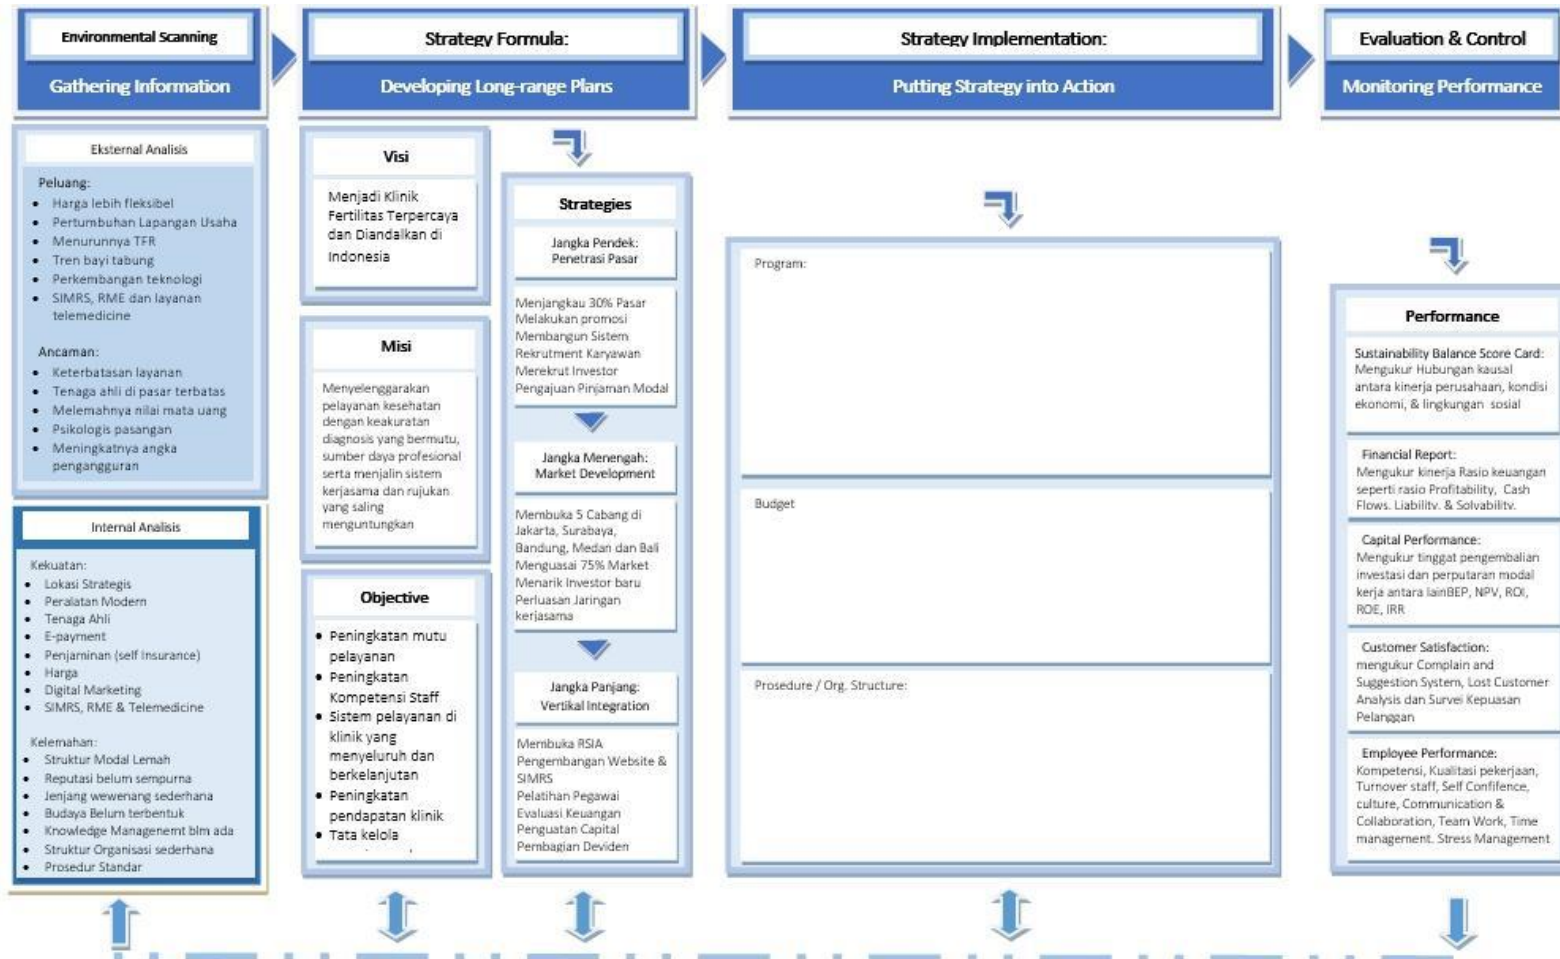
Environmental Scanning

Gathering Information

Strategy Formula:

Developing Long-range Plans

Strategy Implementation:

Putting Strategy into Action

Evaluation & Control

Monitoring Performance

Eksternal Analisis

Peluang:
- Harga lebih fleksibel
- Pertumbuhan Lapangan Usaha
- Menurunnya TFR
- Tren bayi tabung
- Perkembangan teknologi
- SIMRS, RME dan layanan telemedicine

Ancaman:
- Keterbatasan layanan
- Tenaga ahli di pasar terbatas
- Melemahnya nilai mata uang
- Psikologis pasangan
- Meningkatnya angka pengangguran

Internal Analisis

Kekuatan:
- Lokasi Strategis
- Peralatan Modern
- Tenaga Ahli
- E-payment
- Penjaminan (self insurance)
- Harga
- Digital Marketing
- SIMRS, RME & Telemedicine

Kelemahan:
- Struktur Modal Lemah
- Reputasi belum sempurna
- Jenjang wewenang sederhana
- Budaya Belum terbentuk
- Knowledge Managenemt blm ada
- Struktur Organisasi sederhana
- Prosedur Standar

Visi

Menjadi Klinik Fertilitas Terpercaya dan Diandalkan di Indonesia

Misi

Menyelenggarakan pelayanan kesehatan dengan keakuratan diagnosis yang bermutu, sumber daya profesional serta menjalin sistem kerjasama dan rujukan yang saling menguntungkan

Objective

- Peningkatan mutu pelayanan
- Peningkatan Kompetensi Staff
- Sistem pelayanan di klinik yang menyeluruh dan berkelanjutan
- Peningkatan pendapatan klinik
- Tata kelola

Strategies

Jangka Pendek: Penetrasi Pasar

Menjangkau 30% Pasar
Melakukan promosi
Membangun Sistem
Rekrutment Karyawan
Merekrut Investor
Pengajuan Pinjaman Modal

Jangka Menengah: Market Development

Membuka 5 Cabang di Jakarta, Surabaya, Bandung, Medan dan Bali
Menguasai 75% Market
Menarik Investor baru
Perluasan Jaringan kerjasama

Jangka Panjang: Vertikal Integration

Membuka RSIA
Pengembangan Website & SIMRS
Pelatihan Pegawai
Evaluasi Keuangan
Penguatan Capital
Pembagian Deviden

Program:

Budget

Prosedure / Org. Structure:

Performance

Sustainability Balance Score Card: Mengukur Hubungan kausal antara kinerja perusahaan, kondisi ekonomi, & lingkungan sosial

Financial Report: Mengukur kinerja Rasio keuangan seperti rasio Profitability, Cash Flows, Liability, & Solvability.

Capital Performance: Mengukur tinggat pengembalian investasi dan perputaran modal kerja antara lainBEP, NPV, ROI, ROE, IRR

Customer Satisfaction: mengukur Complain and Suggestion System, Lost Customer Analysis dan Survei Kepuasan Pelanggan

Employee Performance: Kompetensi, Kualitasi pekerjaan, Turnover staff, Self Confilence, culture, Communication & Collaboration, Team Work, Time management, Stress Management